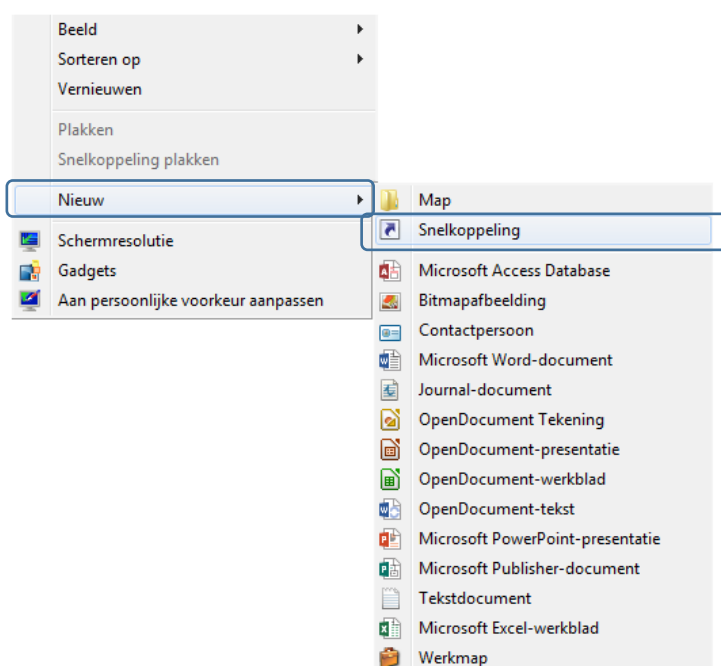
Beeld
Sorteren op
Vernieuwen

Plakken
Snelkoppeling plakken

Nieuw

Schermresolutie
Gadgets
Aan persoonlijke voorkeur aanpassen

Map
Snelkoppeling
Microsoft Access Database
Bitmapafbeelding
Contactpersoon
Microsoft Word-document
Journal-document
OpenDocument Tekening
OpenDocument-presentatie
OpenDocument-werkblad
OpenDocument-tekst
Microsoft PowerPoint-presentatie
Microsoft Publisher-document
Tekstdocument
Microsoft Excel-werkblad
Werkmap